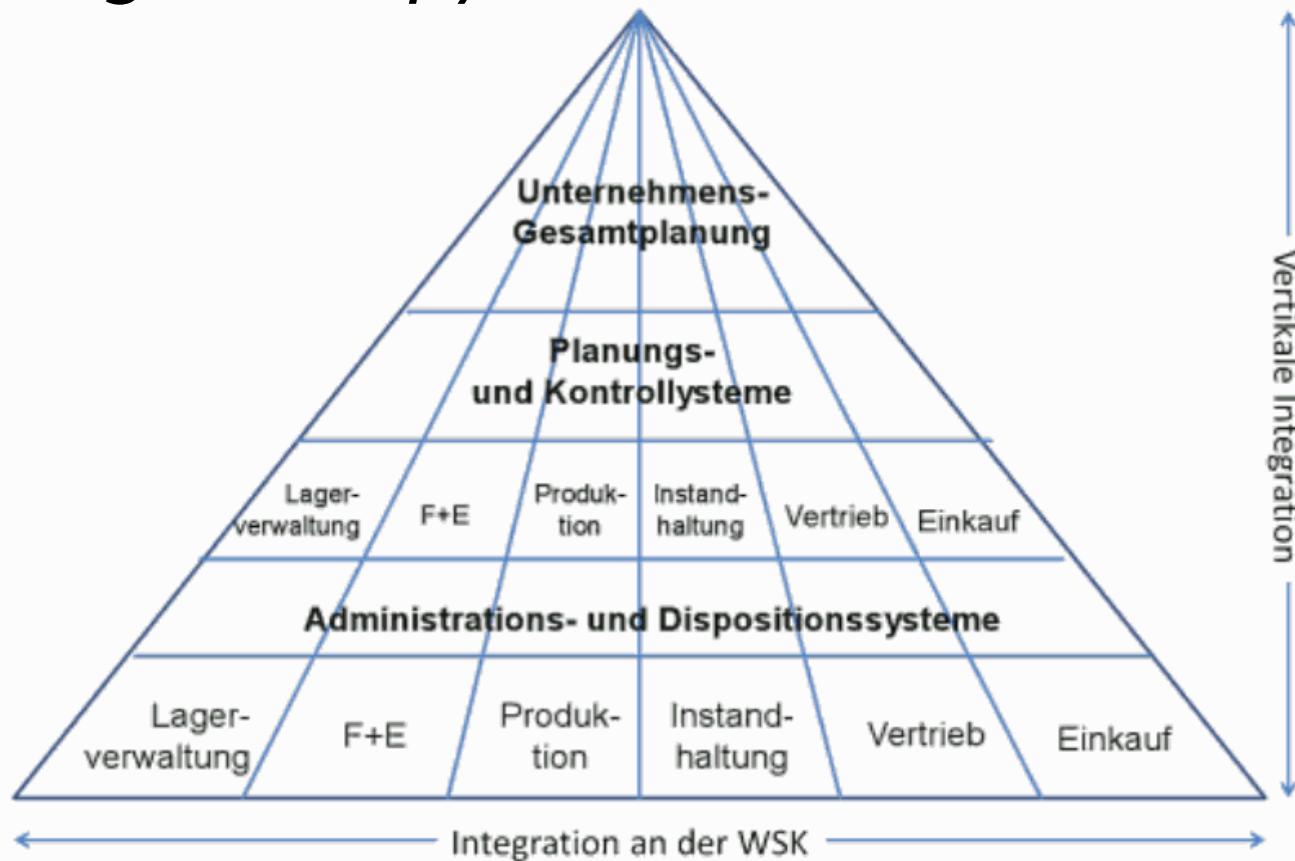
Unternehmens-Gesamtplanung

Planungs- und Kontrollysteme

Lagerverwaltung F+E Produktion Instandhaltung Vertrieb Einkauf

Administrations- und Dispositionssysteme

Lagerverwaltung F+E Produktion Instandhaltung Vertrieb Einkauf

Vertikale Integration

Integration an der WSK